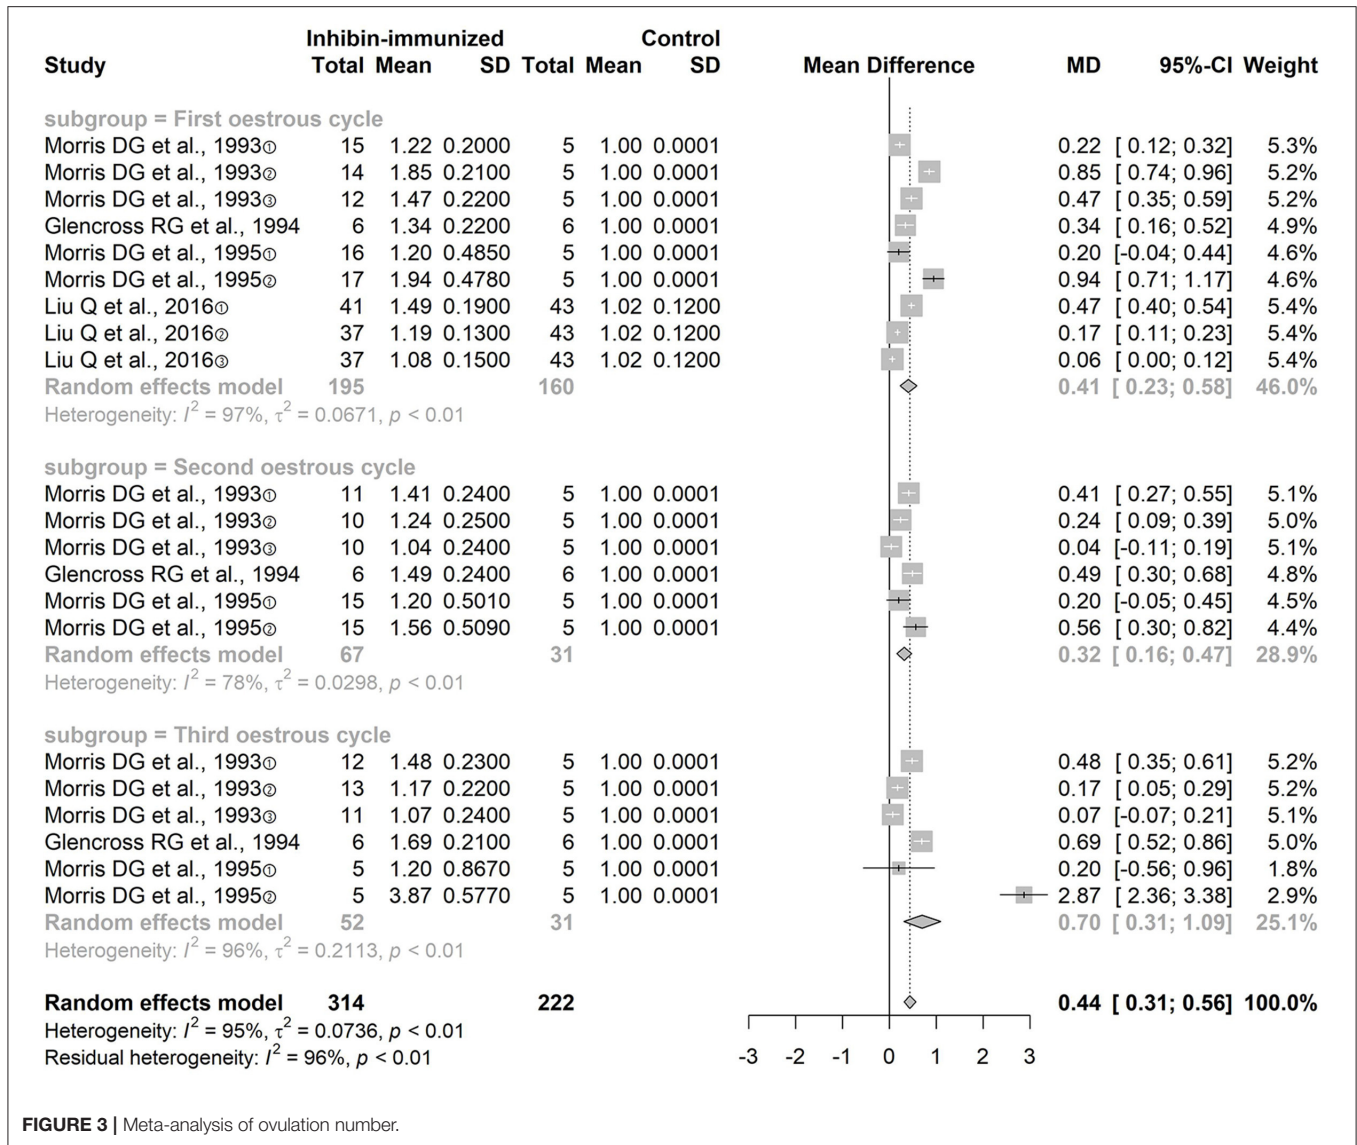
| Study | Inhibin-immunized Total | Mean | SD | Control Total | Mean | SD | Mean Difference | MD | 95%-CI | Weight |
|---|---|---|---|---|---|---|---|---|---|---|
| subgroup = First oestrous cycle | | | | | | | | | | |
| Morris DG et al., 1993① | 15 | 1.22 | 0.2000 | 5 | 1.00 | 0.0001 | | 0.22 | [ 0.12; 0.32] | 5.3% |
| Morris DG et al., 1993② | 14 | 1.85 | 0.2100 | 5 | 1.00 | 0.0001 | | 0.85 | [ 0.74; 0.96] | 5.2% |
| Morris DG et al., 1993③ | 12 | 1.47 | 0.2200 | 5 | 1.00 | 0.0001 | | 0.47 | [ 0.35; 0.59] | 5.2% |
| Glencross RG et al., 1994 | 6 | 1.34 | 0.2200 | 6 | 1.00 | 0.0001 | | 0.34 | [ 0.16; 0.52] | 4.9% |
| Morris DG et al., 1995① | 16 | 1.20 | 0.4850 | 5 | 1.00 | 0.0001 | | 0.20 | [-0.04; 0.44] | 4.6% |
| Morris DG et al., 1995② | 17 | 1.94 | 0.4780 | 5 | 1.00 | 0.0001 | | 0.94 | [ 0.71; 1.17] | 4.6% |
| Liu Q et al., 2016① | 41 | 1.49 | 0.1900 | 43 | 1.02 | 0.1200 | | 0.47 | [ 0.40; 0.54] | 5.4% |
| Liu Q et al., 2016② | 37 | 1.19 | 0.1300 | 43 | 1.02 | 0.1200 | | 0.17 | [ 0.11; 0.23] | 5.4% |
| Liu Q et al., 2016③ | 37 | 1.08 | 0.1500 | 43 | 1.02 | 0.1200 | | 0.06 | [ 0.00; 0.12] | 5.4% |
| Random effects model | 195 | | | 160 | | | | 0.41 | [ 0.23; 0.58] | 46.0% |
| Heterogeneity: $I^2 = 97\%$, $\tau^2 = 0.0671$, $p < 0.01$ | | | | | | | | | | |
| subgroup = Second oestrous cycle | | | | | | | | | | |
| Morris DG et al., 1993① | 11 | 1.41 | 0.2400 | 5 | 1.00 | 0.0001 | | 0.41 | [ 0.27; 0.55] | 5.1% |
| Morris DG et al., 1993② | 10 | 1.24 | 0.2500 | 5 | 1.00 | 0.0001 | | 0.24 | [ 0.09; 0.39] | 5.0% |
| Morris DG et al., 1993③ | 10 | 1.04 | 0.2400 | 5 | 1.00 | 0.0001 | | 0.04 | [-0.11; 0.19] | 5.1% |
| Glencross RG et al., 1994 | 6 | 1.49 | 0.2400 | 6 | 1.00 | 0.0001 | | 0.49 | [ 0.30; 0.68] | 4.8% |
| Morris DG et al., 1995① | 15 | 1.20 | 0.5010 | 5 | 1.00 | 0.0001 | | 0.20 | [-0.05; 0.45] | 4.5% |
| Morris DG et al., 1995② | 15 | 1.56 | 0.5090 | 5 | 1.00 | 0.0001 | | 0.56 | [ 0.30; 0.82] | 4.4% |
| Random effects model | 67 | | | 31 | | | | 0.32 | [ 0.16; 0.47] | 28.9% |
| Heterogeneity: $I^2 = 78\%$, $\tau^2 = 0.0298$, $p < 0.01$ | | | | | | | | | | |
| subgroup = Third oestrous cycle | | | | | | | | | | |
| Morris DG et al., 1993① | 12 | 1.48 | 0.2300 | 5 | 1.00 | 0.0001 | | 0.48 | [ 0.35; 0.61] | 5.2% |
| Morris DG et al., 1993② | 13 | 1.17 | 0.2200 | 5 | 1.00 | 0.0001 | | 0.17 | [ 0.05; 0.29] | 5.2% |
| Morris DG et al., 1993③ | 11 | 1.07 | 0.2400 | 5 | 1.00 | 0.0001 | | 0.07 | [-0.07; 0.21] | 5.1% |
| Glencross RG et al., 1994 | 6 | 1.69 | 0.2100 | 6 | 1.00 | 0.0001 | | 0.69 | [ 0.52; 0.86] | 5.0% |
| Morris DG et al., 1995① | 5 | 1.20 | 0.8670 | 5 | 1.00 | 0.0001 | | 0.20 | [-0.56; 0.96] | 1.8% |
| Morris DG et al., 1995② | 5 | 3.87 | 0.5770 | 5 | 1.00 | 0.0001 | | 2.87 | [ 2.36; 3.38] | 2.9% |
| Random effects model | 52 | | | 31 | | | | 0.70 | [ 0.31; 1.09] | 25.1% |
| Heterogeneity: $I^2 = 96\%$, $\tau^2 = 0.2113$, $p < 0.01$ | | | | | | | | | | |
| Random effects model | 314 | | | 222 | | | | 0.44 | [ 0.31; 0.56] | 100.0% |

Heterogeneity: $I^2 = 95\%$, $\tau^2 = 0.0736$, $p < 0.01$
Residual heterogeneity: $I^2 = 96\%$, $p < 0.01$

-3 -2 -1 0 1 2 3

FIGURE 3 | Meta-analysis of ovulation number.